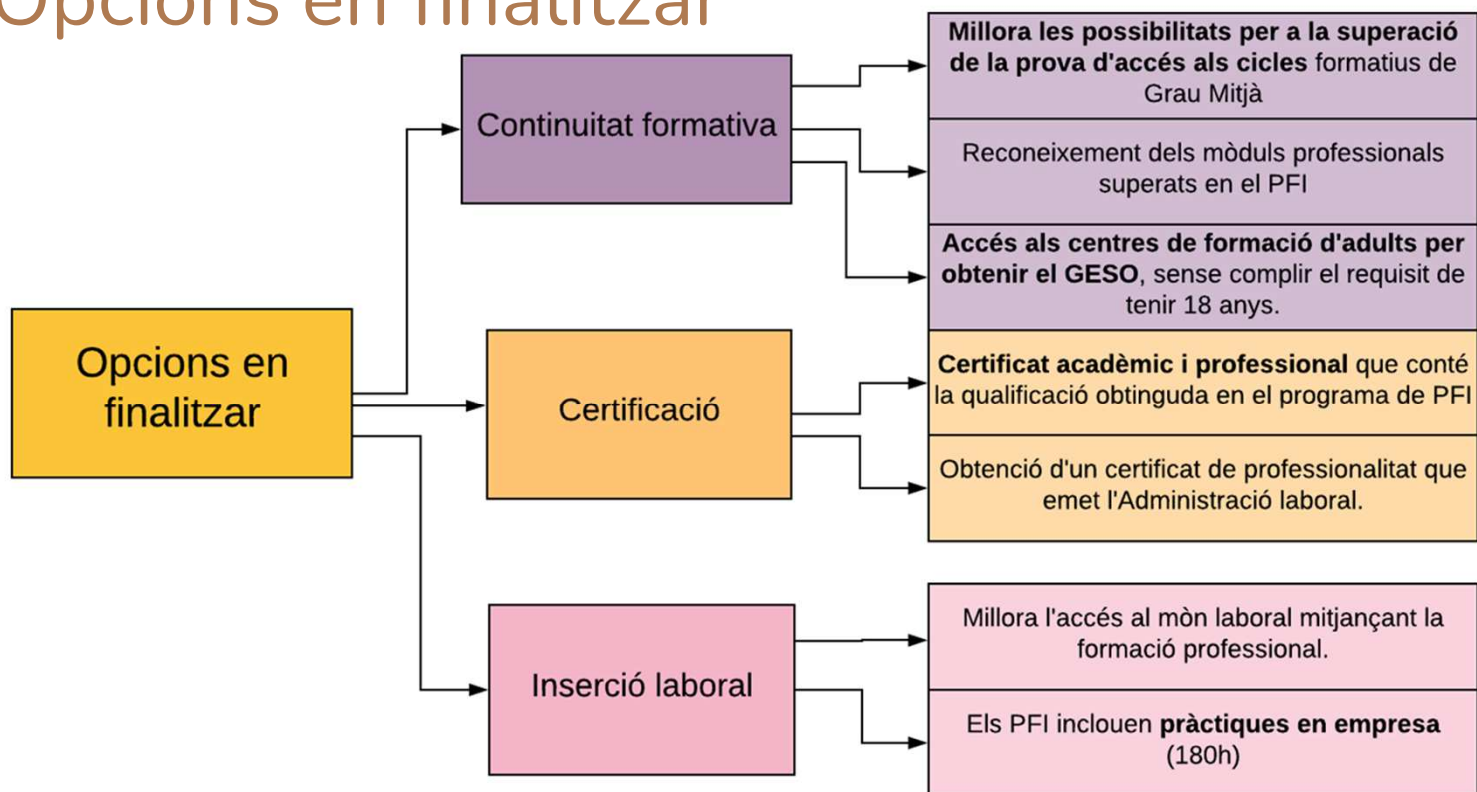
Opcions en finalitzar

Opcions en finalitzar

Continuitat formativa

Millora les possibilitats per a la superació de la prova d'accés als cicles formatius de Grau Mitjà

Reconeixement dels mòduls professionals superats en el PFI

Accés als centres de formació d'adults per obtenir el GESO, sense complir el requisit de tenir 18 anys.

Certificació

Certificat acadèmic i professional que conté la qualificació obtinguda en el programa de PFI

Obtenció d'un certificat de professionalitat que emet l'Administració laboral.

Inserció laboral

Millora l'accés al mòn laboral mitjançant la formació professional.

Els PFI inclouen pràctiques en empresa (180h)